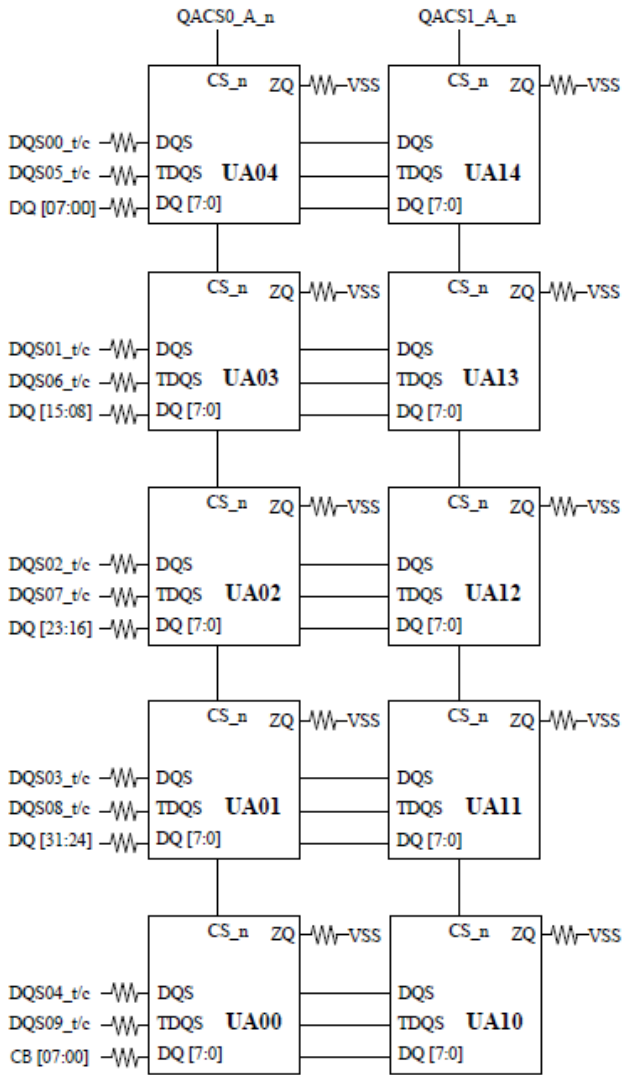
QACS0_A_n

QACS1_A_n

CS_n ZQ VSS
DQS00_t/c DQS
DQS05_t/c TDQS UA04
DQ [07:00] DQ [7:0]

CS_n ZQ VSS
DQS
TDQS UA14
DQ [7:0]

CS_n ZQ VSS
DQS01_t/c DQS
DQS06_t/c TDQS UA03
DQ [15:08] DQ [7:0]

CS_n ZQ VSS
DQS
TDQS UA13
DQ [7:0]

CS_n ZQ VSS
DQS02_t/c DQS
DQS07_t/c TDQS UA02
DQ [23:16] DQ [7:0]

CS_n ZQ VSS
DQS
TDQS UA12
DQ [7:0]

CS_n ZQ VSS
DQS03_t/c DQS
DQS08_t/c TDQS UA01
DQ [31:24] DQ [7:0]

CS_n ZQ VSS
DQS
TDQS UA11
DQ [7:0]

CS_n ZQ VSS
DQS04_t/c DQS
DQS09_t/c TDQS UA00
CB [07:00] DQ [7:0]

CS_n ZQ VSS
DQS
TDQS UA10
DQ [7:0]